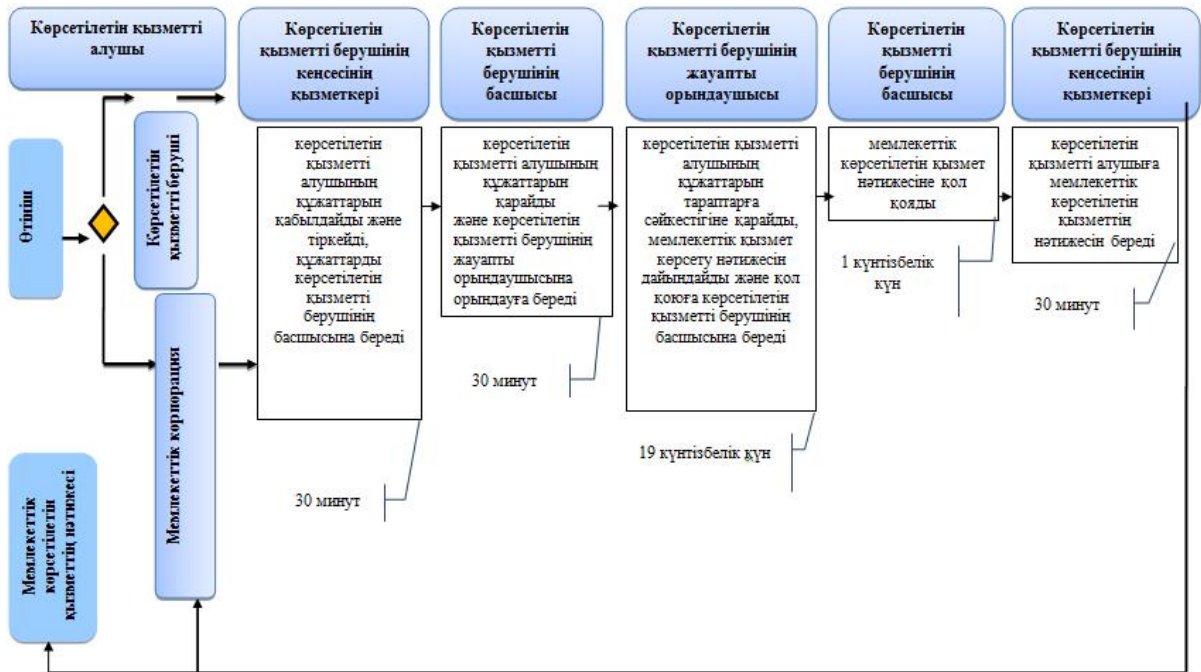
Көрсетілетін қызметті алушы

Көрсетілетін қызметті берушінің кеңсесінің қызметкері

Көрсетілетін қызметті берушінің басшысы

Көрсетілетін қызметті берушінің жауапты орындаушысы

Көрсетілетін қызметті берушінің басшысы

Көрсетілетін қызметті берушінің кеңсесінің қызметкері

Өтініш

Көрсетілетін қызмет беруші

Мемлекеттік корпорация

Мемлекеттік көрсетілетін қызметтің нәтижесі

көрсетілетін қызметті алушының құжаттарын қабылдайды және тіркейді, құжаттарды көрсетілетін қызметті берушінің басшысына береді

30 минут

көрсетілетін қызметті алушының құжаттарын қарайды және көрсетілетін қызметті берушінің жауапты орындаушысына орындауға береді

30 минут

көрсетілетін қызметті алушының құжаттарын тараптарға сәйкестігіне қарайды, мемлекеттік қызмет көрсету нәтижесін дайындайды және қол қоюға көрсетілетін қызметті берушінің басшысына береді

19 күнтізбелік күн

мемлекеттік көрсетілетін қызмет нәтижесіне қол қояды

1 күнтізбелік күн

көрсетілетін қызметті алушыға мемлекеттік көрсетілетін қызметтің нәтижесін береді

30 минут